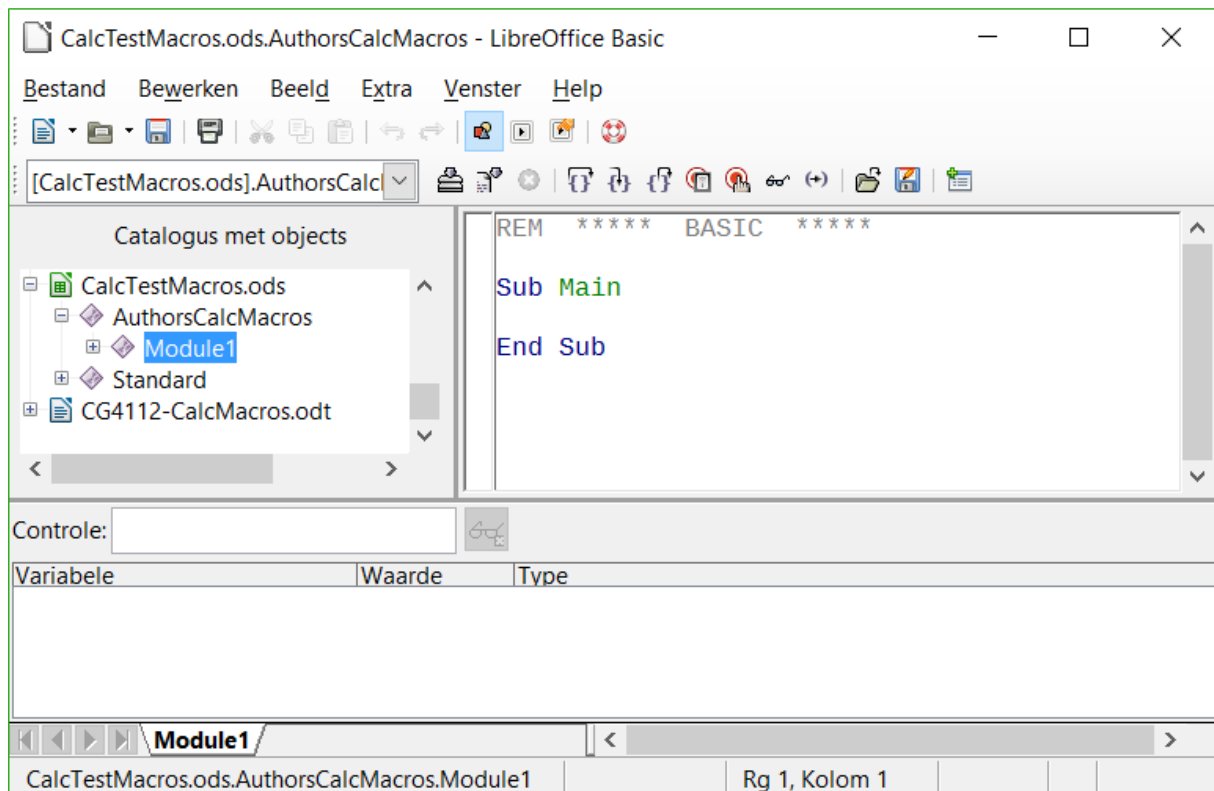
CalcTestMacros.ods.AuthorsCalcMacros - LibreOffice Basic

Bestand Bewerken Beeld Extra Venster Help

[CalcTestMacros.ods].AuthorsCalc

Catalogus met objects

CalcTestMacros.ods
AuthorsCalcMacros
Module1
Standard
CG4112-CalcMacros.odt

REM ***** BASIC *****

Sub Main

End Sub

Controle:

| Variabele | Waarde | Type |
|---|---|---|

Module1

CalcTestMacros.ods.AuthorsCalcMacros.Module1 Rg 1, Kolom 1